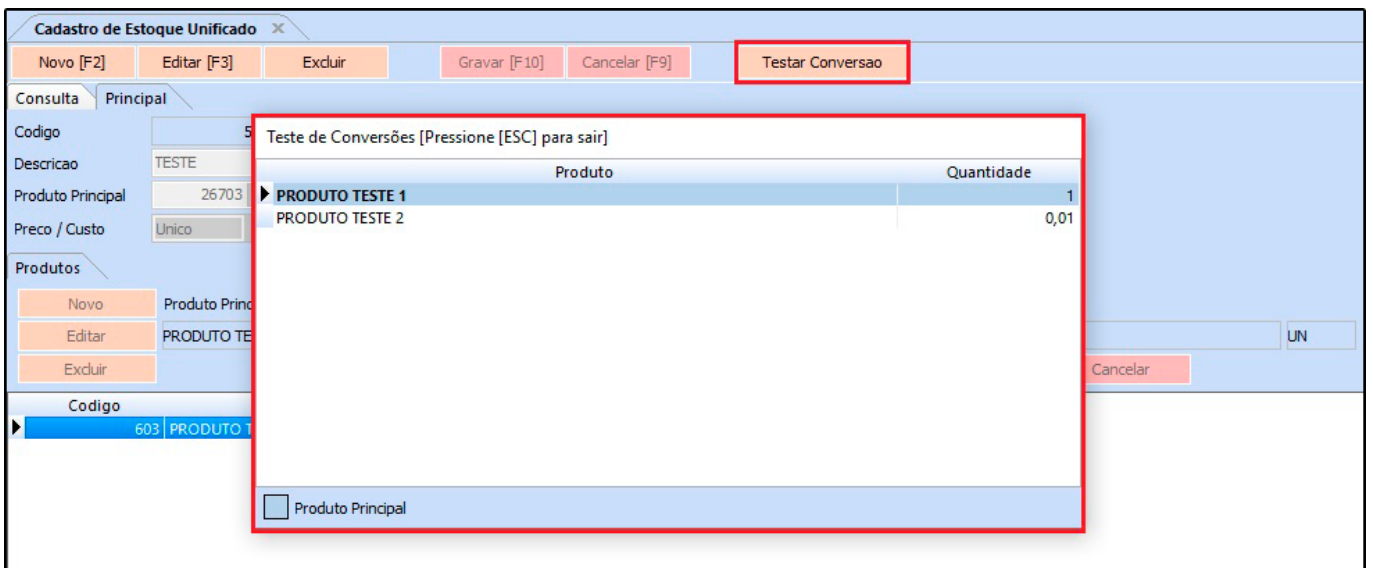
Cadastro de Estoque Unificado ×

Novo [F2] Editar [F3] Excluir Gravar [F10] Cancelar [F9] Testar Conversao

Consulta Principal

Codigo 5
Descricao TESTE
Produto Principal 26703
Preco / Custo Unico

Produtos

Novo Produto Princ
Editar PRODUTO TE
Excluir

UN

Cancelar

Codigo
603 PRODUTO T

Teste de Conversões [Pressione [ESC] para sair]

| Produto | Quantidade |
|---|---|
| PRODUTO TESTE 1 | 1 |
| PRODUTO TESTE 2 | 0,01 |

Produto Principal